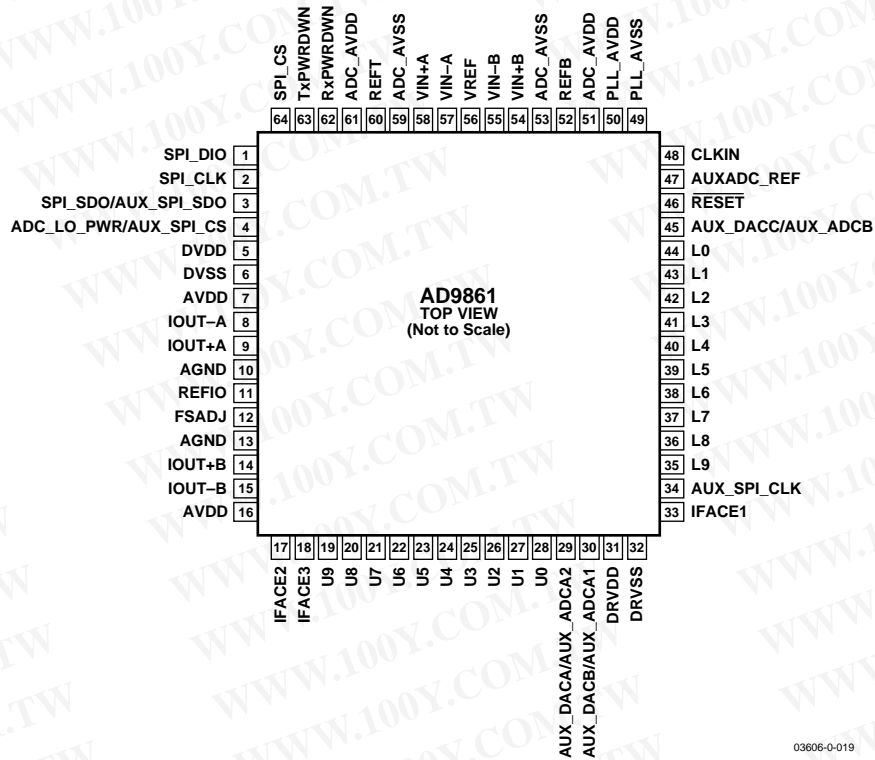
SPI_CS 64
TxPWRDWN 63
RxPWRDWN 62
ADC_AVDD 61
REFT 60
ADC_AVSS 59
VIN+A 58
VIN–A 57
VREF 56
VIN–B 55
VIN+B 54
ADC_AVSS 53
REFB 52
ADC_AVDD 51
PLL_AVDD 50
PLL_AVSS 49

SPI_DIO 1
SPI_CLK 2
SPI_SDO/AUX_SPI_SDO 3
ADC_LO_PWR/AUX_SPI_CS 4
DVDD 5
DVSS 6
AVDD 7
IOUT–A 8
IOUT+A 9
AGND 10
REFIO 11
FSADJ 12
AGND 13
IOUT+B 14
IOUT–B 15
AVDD 16

AD9861
TOP VIEW
(Not to Scale)

48 CLKIN
47 AUXADC_REF
46 $\overline{\text{RESET}}$
45 AUX_DACC/AUX_ADCB
44 L0
43 L1
42 L2
41 L3
40 L4
39 L5
38 L6
37 L7
36 L8
35 L9
34 AUX_SPI_CLK
33 IFACE1

17 IFACE2
18 IFACE3
19 U9
20 U8
21 U7
22 U6
23 U5
24 U4
25 U3
26 U2
27 U1
28 U0
29 AUX_DACA/AUX_ADCA2
30 AUX_DACB/AUX_ADCA1
31 DRVDD
32 DRVSS

03606-0-019